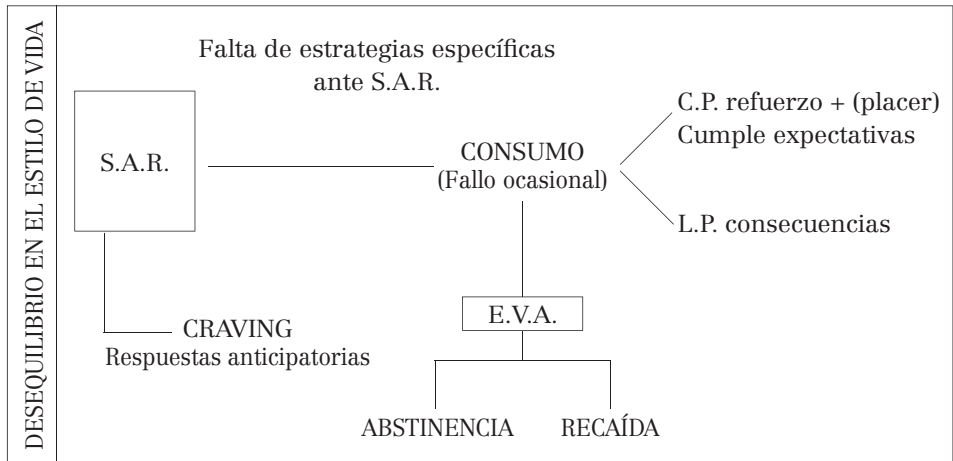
DESEQUILIBRIO EN EL ESTILO DE VIDA

Falta de estrategias específicas ante S.A.R.

S.A.R.

CONSUMO
(Fallo ocasional)

C.P. refuerzo + (placer)
Cumple expectativas

L.P. consecuencias

E.V.A.

CRAVING
Respuestas anticipatorias

ABSTINENCIA

RECAÍDA